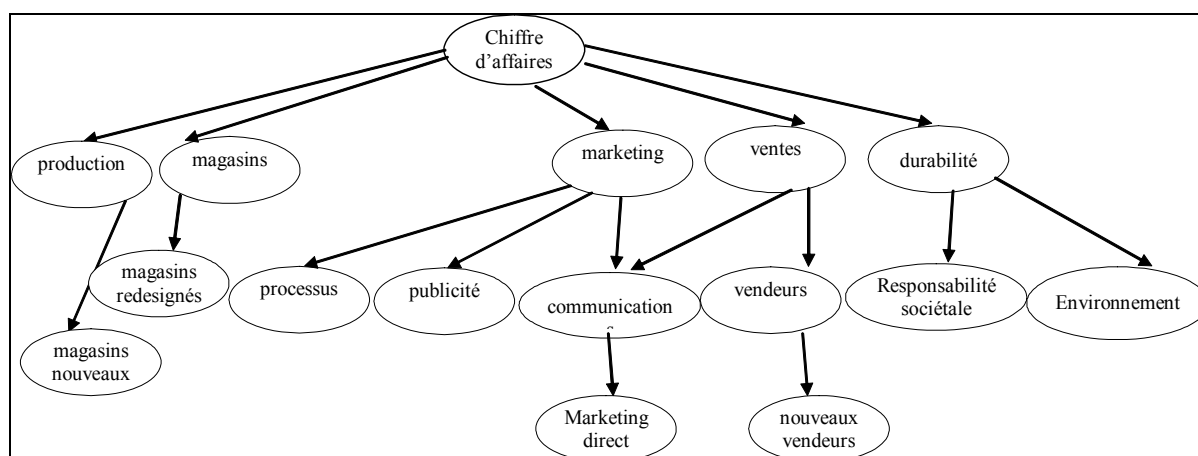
Chiffre d'affaires

production

magasins

marketing

ventes

durabilité

magasins redesignés

magasins nouveaux

processus

publicité

communication s

vendeurs

Responsabilité sociétale

Environnement

Marketing direct

nouveaux vendeurs